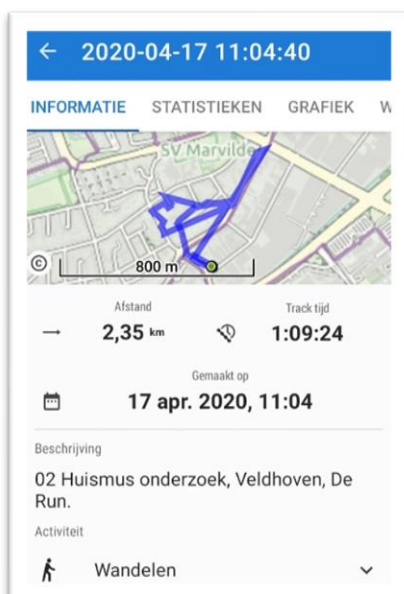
← 2020-04-17 11:04:40

INFORMATIE STATISTIEKEN GRAFIEK W

SV Marvilde

© 800 m

Afstand
→ 2,35 km

Track tijd
1:09:24

Gemaakt op
17 apr. 2020, 11:04

Beschrijving
02 Huismus onderzoek, Veldhoven, De Run.

Activiteit
Wandelen